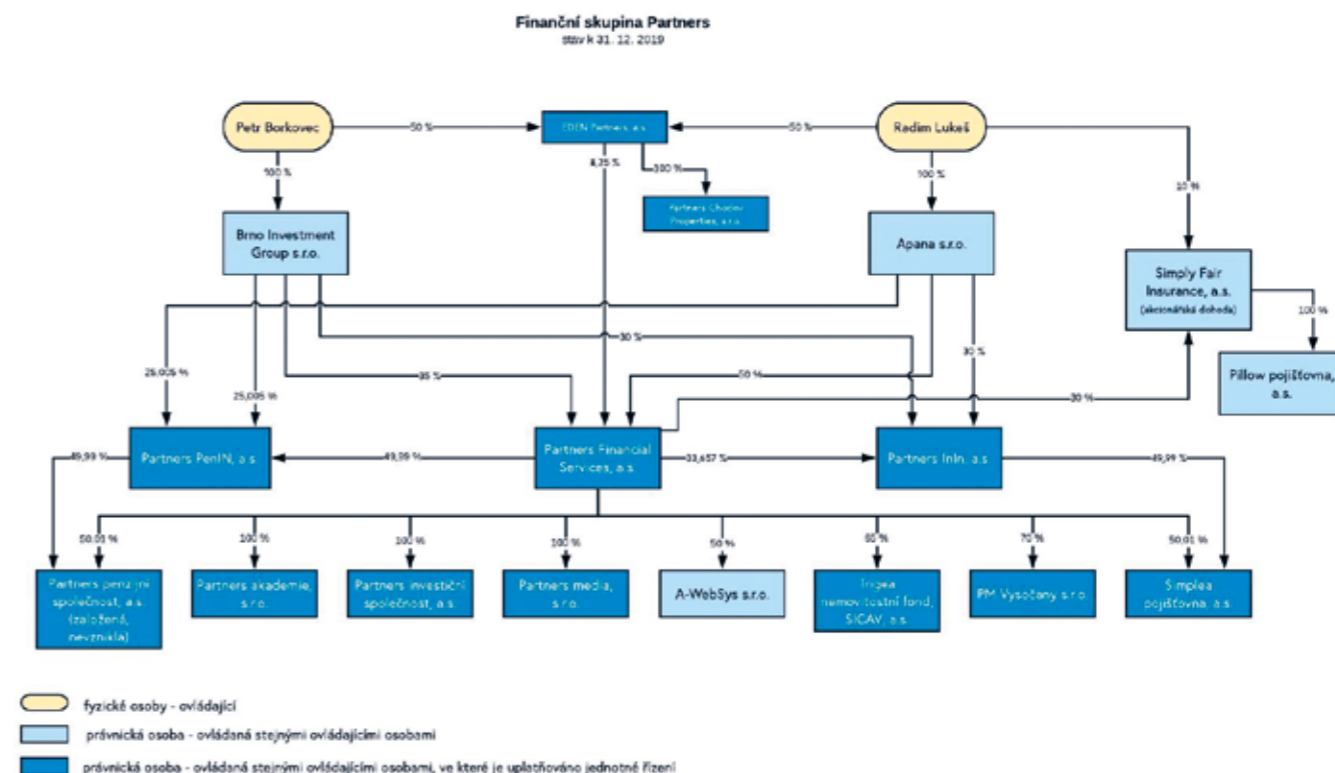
Finanční skupina Partners
stav k 31. 12. 2019

Petr Borkovec

50 %

EDEN Partners a.s.

50 %

Radim Lukeš

100 %

8,75 %

100 %

100 %

10 %

Partners Chodov Properties, s.r.o.

Brno Investment Group s.r.o.

Apana s.r.o.

Simply Fair Insurance, a.s. (akcionářská dohoda)

100 %

30 %

30 %

Pillow pojišťovna, a.s.

25,005 %

25,005 %

35 %

50 %

30 %

Partners PenIN, a.s.

49,99 %

Partners Financial Services, a.s.

33,657 %

Partners InIn, a.s.

49,99 %

49,99 %

50,01 %

100 %

100 %

100 %

50 %

65 %

70 %

50,01 %

Partners penzijní společnost, a.s. (založená, nevznikla)

Partners akademie, s.r.o.

Partners investiční společnost, a.s.

Partners media, s.r.o.

A-WebSys s.r.o.

Trigea nemovitostní fond, SICAV, a.s.

PM Vysočany s.r.o.

Simplea pojišťovna, a.s.

fyzické osoby - ovládající

právnická osoba - ovládaná stejnými ovládajícími osobami

právnická osoba - ovládaná stejnými ovládajícími osobami, ve které je uplatňováno jednotné řízení